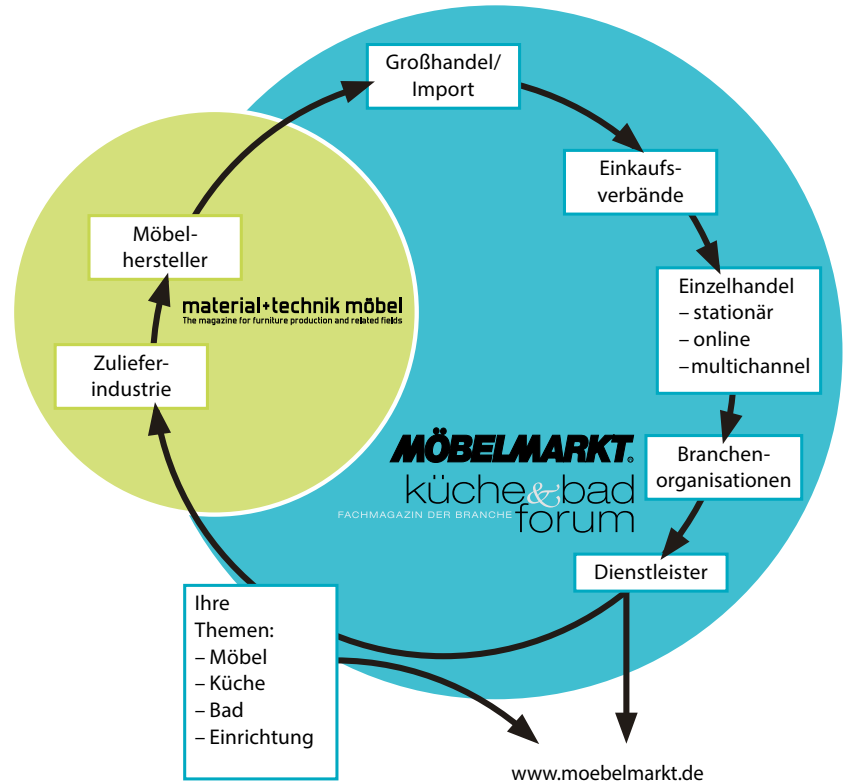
Großhandel/
Import

Einkaufsverbände

Einzelhandel
– stationär
– online
–multichannel

Branchenorganisationen

Dienstleister

Möbelhersteller

material+technik möbel
The magazine for furniture production and related fields

Zulieferindustrie

MÖBELMARKT®
küche&bad
FACHMAGAZIN DER BRANCHE forum

Ihre
Themen:
– Möbel
– Küche
– Bad
– Einrichtung

www.moebelmarkt.de